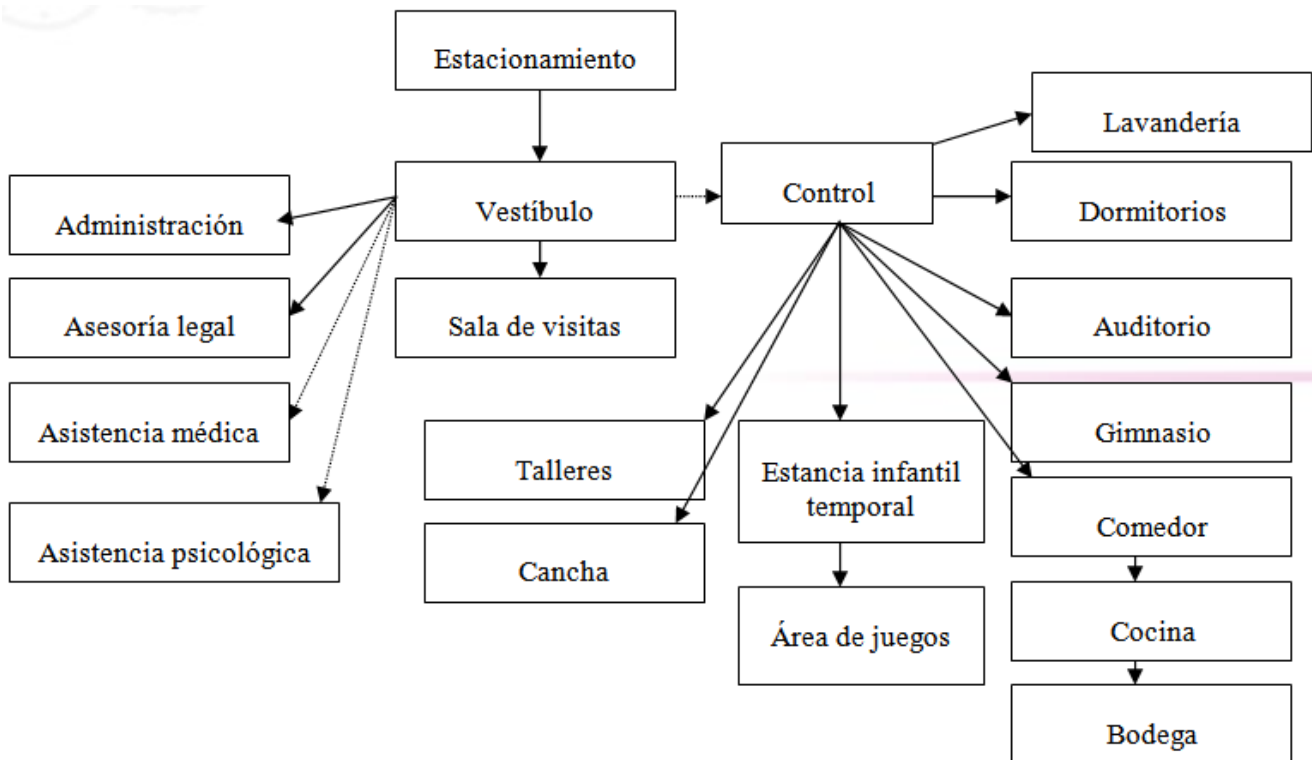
Estacionamiento

Vestíbulo

Administración

Asesoría legal

Asistencia médica

Asistencia psicológica

Sala de visitas

Control

Lavandería

Dormitorios

Auditorio

Gimnasio

Talleres

Cancha

Estancia infantil temporal

Área de juegos

Comedor

Cocina

Bodega